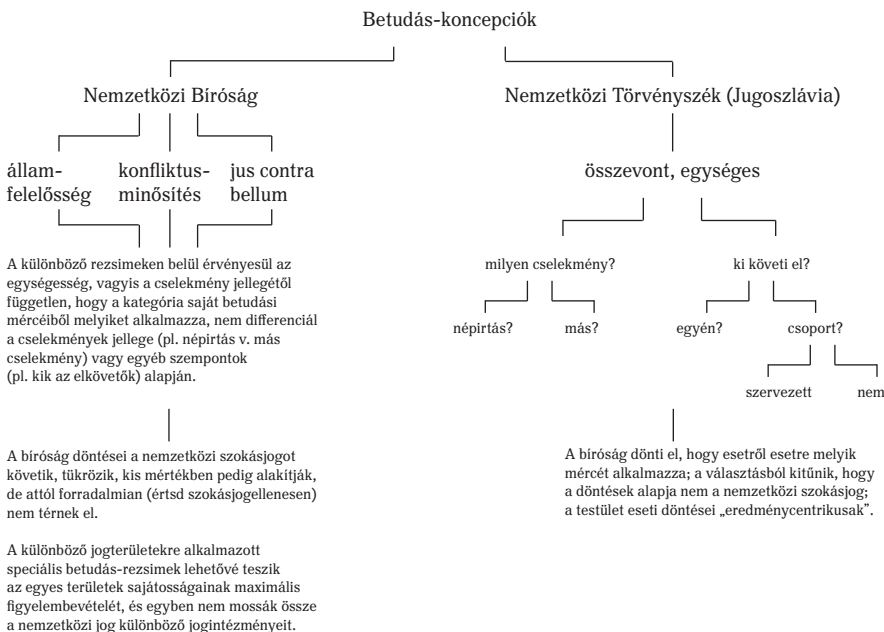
Betudás-koncepciók

Nemzetközi Bíróság

Nemzetközi Törvényszék (Jugoszlávia)

állam-felelősség

konfliktus-minősítés

jus contra bellum

összevont, egységes

A különböző rezsimeken belül érvényesül az egységesség, vagyis a cselekmény jellegétől független, hogy a kategória saját betudási mércéiből melyiket alkalmazza, nem differenciál a cselekmények jellege (pl. népirtás v. más cselekmény) vagy egyéb szempontok (pl. kik az elkövetők) alapján.

milyen cselekmény?

ki követi el?

népirtás?

más?

egyén?

csoport?

szervezett

nem

A bíróság döntései a nemzetközi szokásjogot követik, tükrözik, kis mértékben pedig alakítják, de attól forradalmian (értsd szokásjogellenesen) nem térnek el.

A különböző jogterületekre alkalmazott speciális betudás-rezsimek lehetővé teszik az egyes területek sajátosságainak maximális figyelembevételét, és egyben nem mossák össze a nemzetközi jog különböző jogintézményeit.

A bíróság dönti el, hogy esetről esetre melyik mércét alkalmazza; a választásból kitűnik, hogy a döntések alapja nem a nemzetközi szokásjog; a testület eseti döntései „eredménycentrikusak".